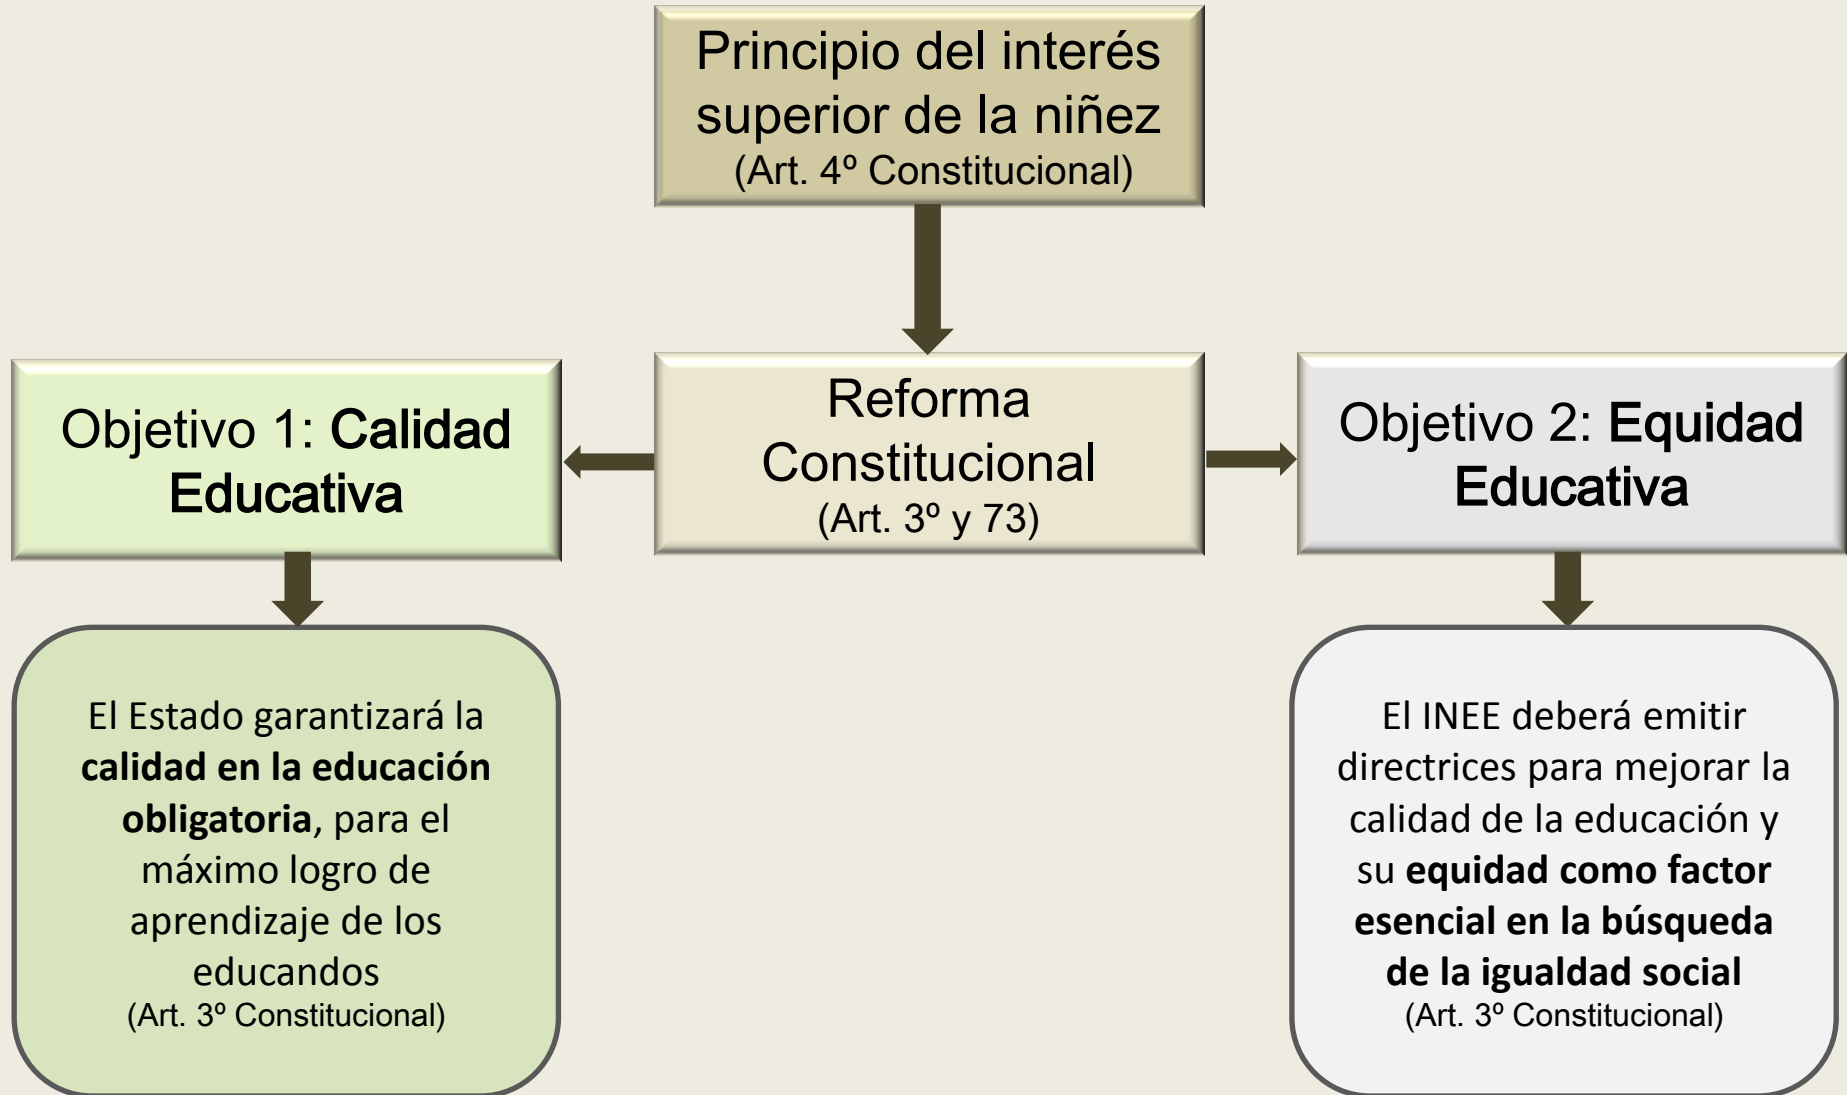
Principio del interés superior de la niñez
(Art. 4º Constitucional)

Reforma Constitucional
(Art. 3º y 73)

Objetivo 1: Calidad Educativa

Objetivo 2: Equidad Educativa

El Estado garantizará la calidad en la educación obligatoria, para el máximo logro de aprendizaje de los educandos
(Art. 3º Constitucional)

El INEE deberá emitir directrices para mejorar la calidad de la educación y su equidad como factor esencial en la búsqueda de la igualdad social
(Art. 3º Constitucional)